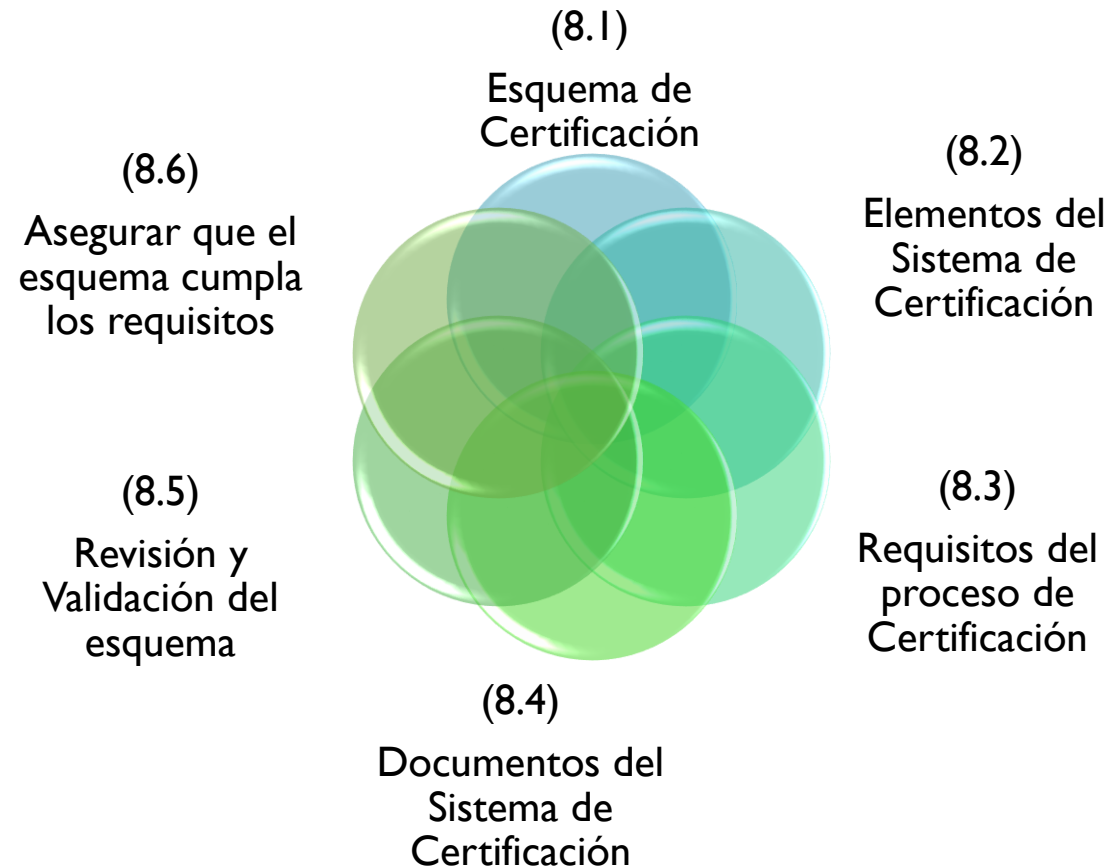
(8.1)
Esquema de Certificación

(8.2)
Elementos del Sistema de Certificación

(8.3)
Requisitos del proceso de Certificación

(8.4)
Documentos del Sistema de Certificación

(8.5)
Revisión y Validación del esquema

(8.6)
Asegurar que el esquema cumpla los requisitos